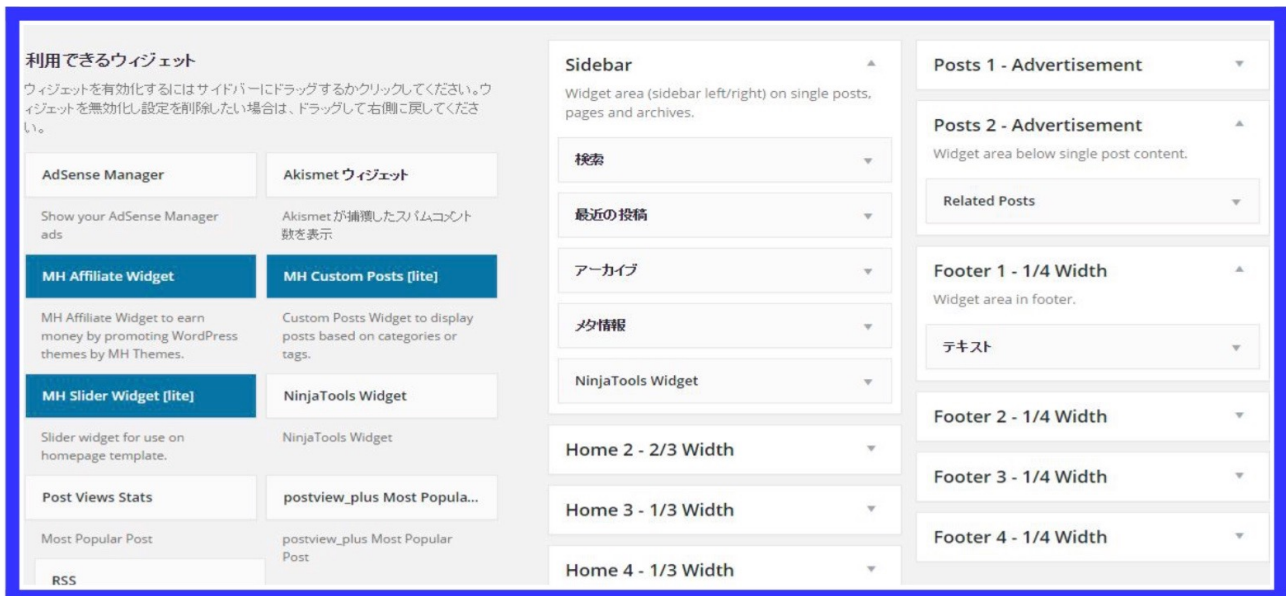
利用できるウィジェット

ウィジェットを有効化するにはサイドバーにドラッグするかクリックしてください。ウィジェットを無効化し設定を削除したい場合は、ドラッグして右側に戻してください。

AdSense Manager

Show your AdSense Manager ads

Akismet ウィジェット

Akismet が捕獲したスパムコメント数を表示

MH Affiliate Widget

MH Affiliate Widget to earn money by promoting WordPress themes by MH Themes.

MH Custom Posts [lite]

Custom Posts Widget to display posts based on categories or tags.

MH Slider Widget [lite]

Slider widget for use on homepage template.

NinjaTools Widget

NinjaTools Widget

Post Views Stats

Most Popular Post

postview_plus Most Popula...

postview_plus Most Popular Post

RSS

Sidebar

Widget area (sidebar left/right) on single posts, pages and archives.

検索

最近の投稿

アーカイブ

メタ情報

NinjaTools Widget

Home 2 - 2/3 Width

Home 3 - 1/3 Width

Home 4 - 1/3 Width

Posts 1 - Advertisement

Posts 2 - Advertisement

Widget area below single post content.

Related Posts

Footer 1 - 1/4 Width

Widget area in footer.

テキスト

Footer 2 - 1/4 Width

Footer 3 - 1/4 Width

Footer 4 - 1/4 Width